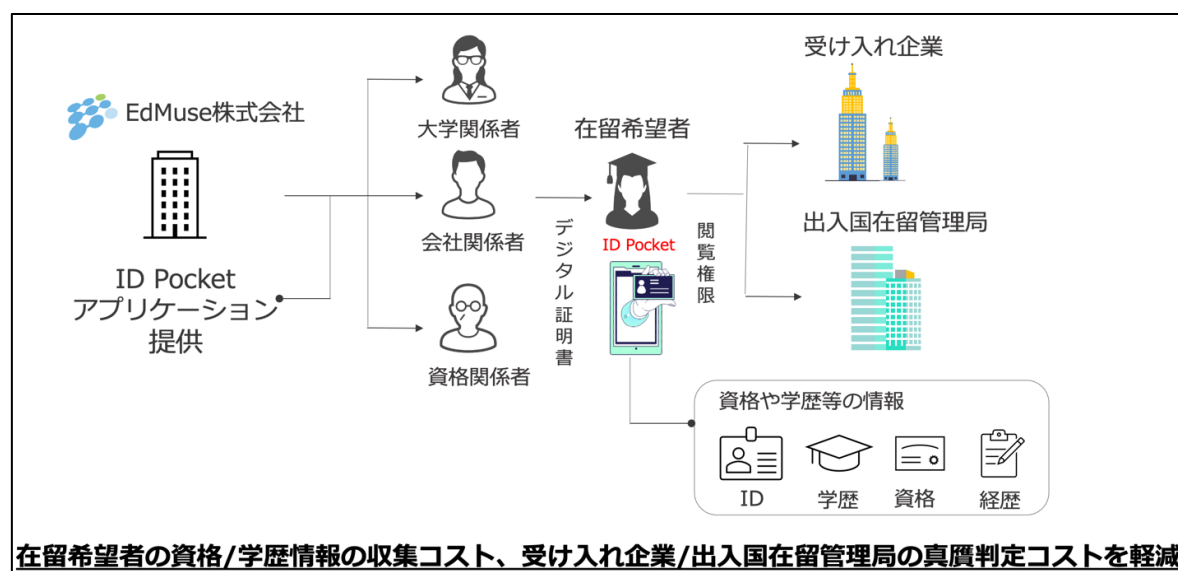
EdMuse株式会社

ID Pocket
アプリケーション
提供

大学関係者

会社関係者

資格関係者

デジタル証明書

在留希望者

ID Pocket

閲覧権限

受け入れ企業

出入国在留管理局

資格や学歴等の情報

ID

学歴

資格

経歴

在留希望者の資格/学歴情報の収集コスト、受け入れ企業/出入国在留管理局の真贋判定コストを軽減